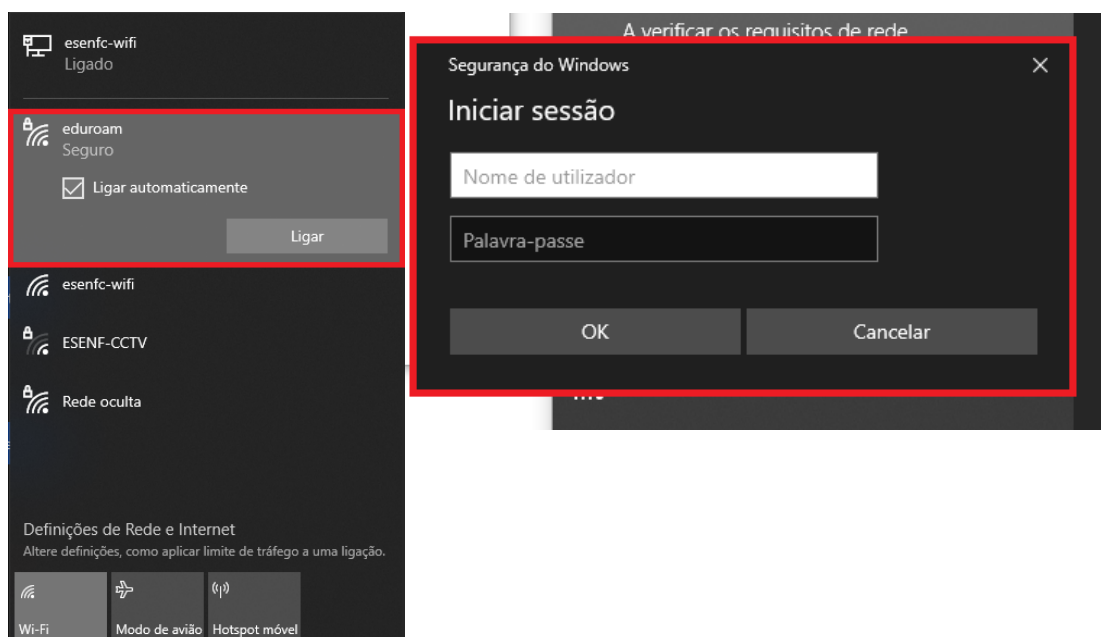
esenfc-wifi
Ligado

eduroam
Seguro

Ligar automaticamente

Ligar

esenfc-wifi

ESENF-CCTV

Rede oculta

Definições de Rede e Internet
Altere definições, como aplicar limite de tráfego a uma ligação.

Wi-Fi
Modo de avião
Hotspot móvel

A verificar os requisitos de rede

Segurança do Windows
×
Iniciar sessão

Nome de utilizador

Palavra-passe

OK
Cancelar